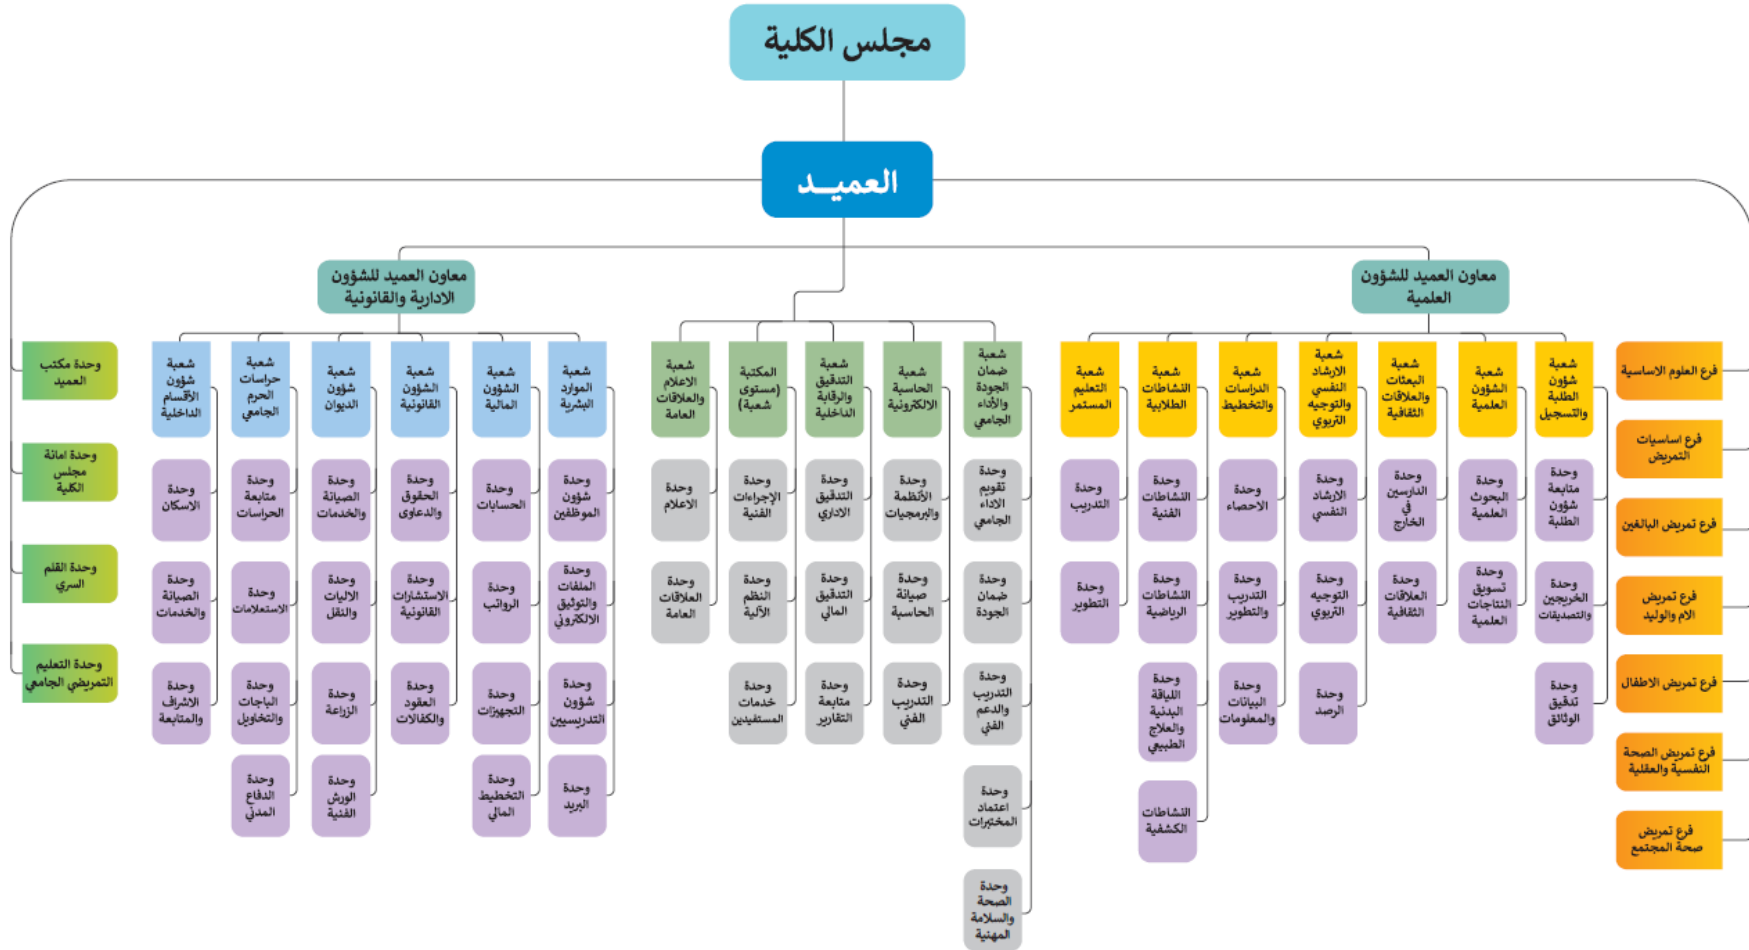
مجلس الكلية

العميـد

معاون العميد للشؤون الادارية والقانونية

معاون العميد للشؤون العلمية

وحدة مكتب العميد

وحدة امانة مجلس الكلية

وحدة القلم السري

وحدة التعليم التمريضي الجامعي

شعبة شؤون الأقسام الداخلية
وحدة الاسكان
وحدة الصيانة والخدمات
وحدة الاشراف والمتابعة

شعبة حراسات الحرم الجامعي
وحدة متابعة الحراسات
وحدة الاستعلامات
وحدة الباجات والتخاويل
وحدة الدفاع المدني

شعبة شؤون الديوان
وحدة الصيانة والخدمات
وحدة الاليات والنقل
وحدة الزراعة
وحدة الورش الفنية

شعبة الشؤون القانونية
وحدة الحقوق والدعاوى
وحدة الاستشارات القانونية
وحدة العقود والكفالات

شعبة الشؤون المالية
وحدة الحسابات
وحدة الرواتب
وحدة التجهيزات
وحدة التخطيط المالي

شعبة الموارد البشرية
وحدة شؤون الموظفين
وحدة الملفات والتوثيق الالكتروني
وحدة شؤون التدريسيين
وحدة البريد

شعبة الاعلام والعلاقات العامة
وحدة الاعلام
وحدة العلاقات العامة

المكتبة (مستوى شعبة)
وحدة الإجراءات الفنية
وحدة النظم الآلية
وحدة خدمات المستفيدين

شعبة التدقيق والرقابة الداخلية
وحدة التدقيق الاداري
وحدة التدقيق المالي
وحدة متابعة التقارير

شعبة الحاسبة الالكترونية
وحدة الأنظمة والبرمجيات
وحدة صيانة الحاسبة
وحدة التدريب الفني

شعبة ضمان الجودة والأداء الجامعي
وحدة تقويم الأداء الجامعي
وحدة ضمان الجودة
وحدة التدريب والدعم الفني
وحدة اعتماد المختبرات
وحدة الصحة والسلامة المهنية

شعبة التعليم المستمر
وحدة التدريب
وحدة التطوير

شعبة النشاطات الطلابية
وحدة النشاطات الفنية
وحدة النشاطات الرياضية
وحدة اللياقة البدنية والعلاج الطبيعي
النشاطات الكشفية

شعبة الدراسات والتخطيط
وحدة الاحصاء
وحدة التدريب والتطوير
وحدة البيانات والمعلومات

شعبة الارشاد النفسي والتوجيه التربوي
وحدة الارشاد النفسي
وحدة التوجيه التربوي
وحدة الرصد

شعبة البعثات والعلاقات الثقافية
وحدة الدارسين في الخارج
وحدة العلاقات الثقافية

شعبة الشؤون العلمية
وحدة البحوث العلمية
وحدة تسويق النتاجات العلمية

شعبة شؤون الطلبة والتسجيل
وحدة متابعة شؤون الطلبة
وحدة الخريجين والتصديقات
وحدة تدقيق الوثائق

فرع العلوم الاساسية

فرع اساسيات التمريض

فرع تمريض البالغين

فرع تمريض الام والوليد

فرع تمريض الاطفال

فرع تمريض الصحة النفسية والعقلية

فرع تمريض صحة المجتمع